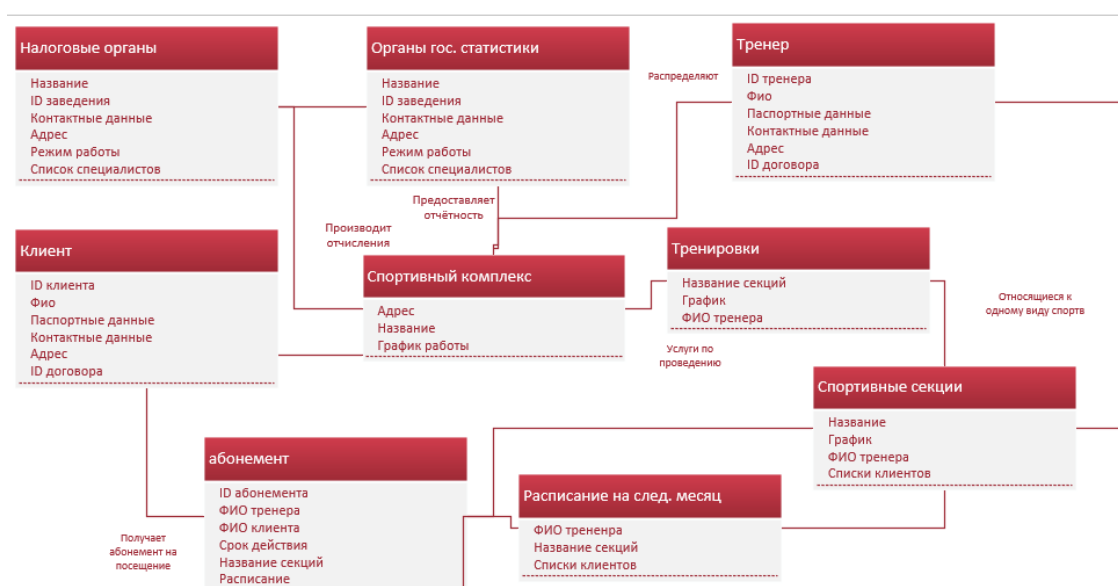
Налоговые органы
Название
ID заведения
Контактные данные
Адрес
Режим работы
Список специалистов

Органы гос. статистики
Название
ID заведения
Контактные данные
Адрес
Режим работы
Список специалистов

Распределяют

Тренер
ID тренера
Фио
Паспортные данные
Контактные данные
Адрес
ID договора

Предоставляет отчётность

Производит отчисления

Клиент
ID клиента
Фио
Паспортные данные
Контактные данные
Адрес
ID договора

Спортивный комплекс
Адрес
Название
График работы

Тренировки
Название секций
График
ФИО тренера

Относящиеся к одному виду спортв

Услуги по проведению

Спортивные секции
Название
График
ФИО тренера
Списки клиентов

абонемент
ID абонемента
ФИО тренера
ФИО клиента
Срок действия
Название секций
Расписание

Расписание на след. месяц
ФИО тренера
Название секций
Списки клиентов

Получает абонемент на посещение